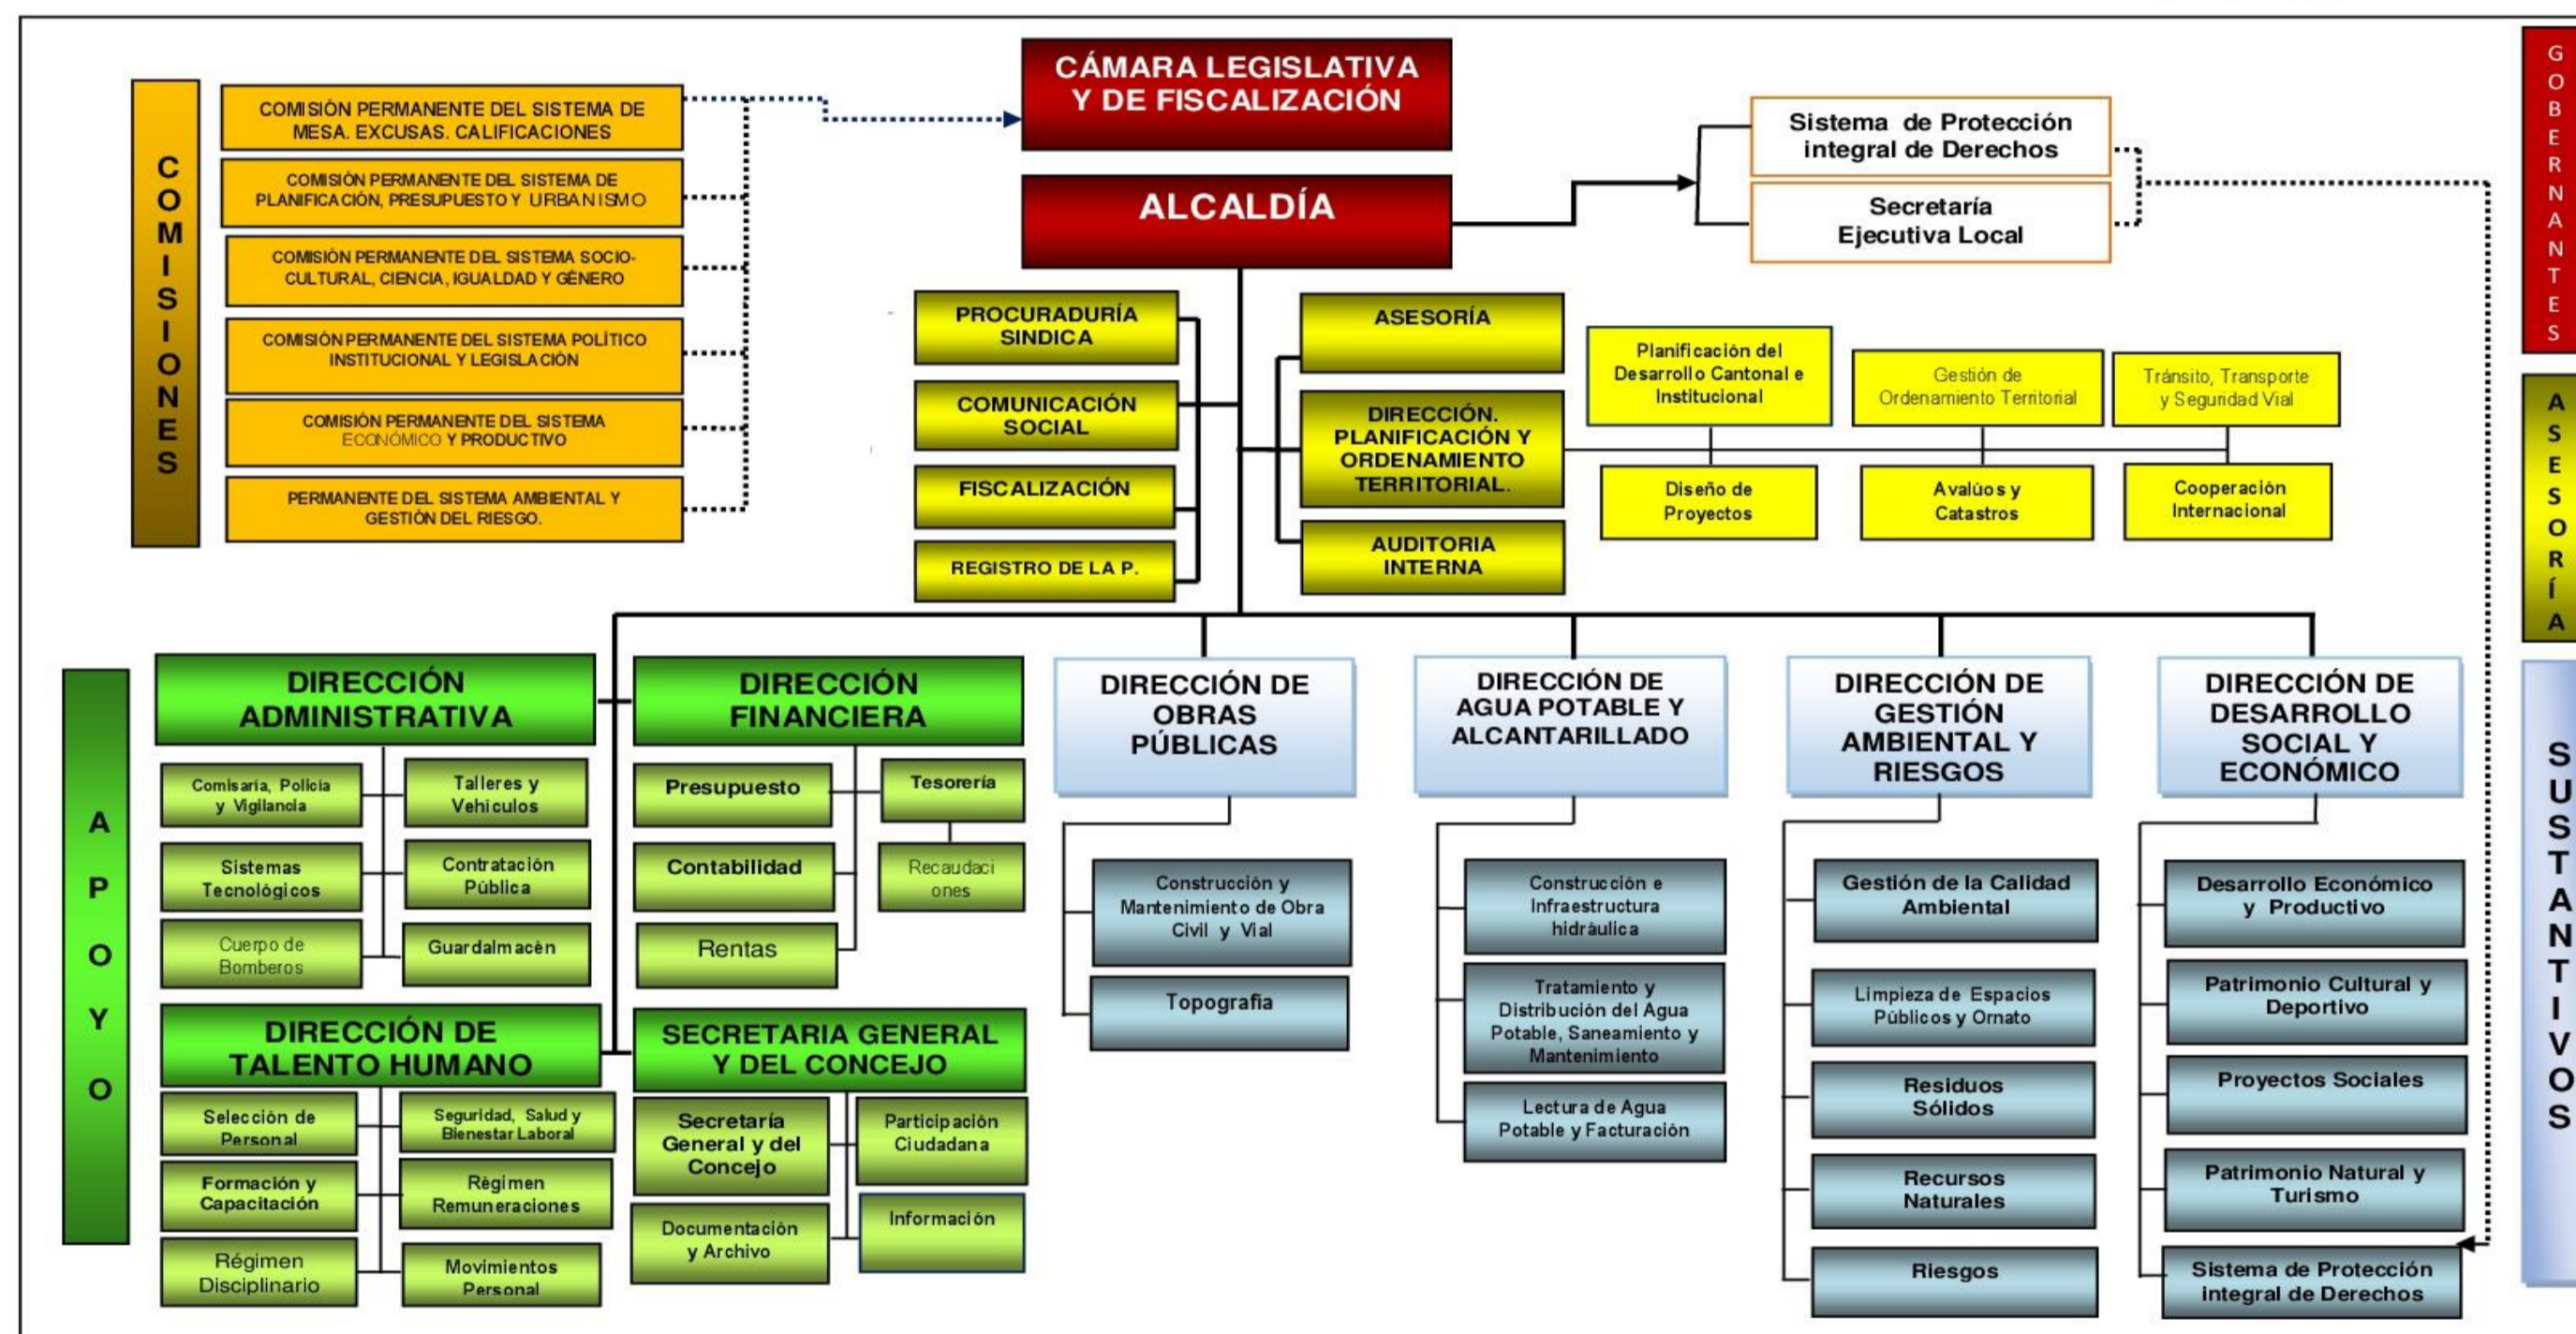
COMISIONES

COMISIÓN PERMANENTE DEL SISTEMA DE MESA. EXCUSAS. CALIFICACIONES

COMISIÓN PERMANENTE DEL SISTEMA DE PLANIFICACIÓN, PRESUPUESTO Y URBANISMO

COMISIÓN PERMANENTE DEL SISTEMA SOCIO-CULTURAL, CIENCIA, IGUALDAD Y GÉNERO

COMISIÓN PERMANENTE DEL SISTEMA POLÍTICO INSTITUCIONAL Y LEGISLACIÓN

COMISIÓN PERMANENTE DEL SISTEMA ECONÓMICO Y PRODUCTIVO

PERMANENTE DEL SISTEMA AMBIENTAL Y GESTIÓN DEL RIESGO.

CÁMARA LEGISLATIVA Y DE FISCALIZACIÓN

ALCALDÍA

Sistema de Protección integral de Derechos

Secretaría Ejecutiva Local

GOBERNANTES

PROCURADURÍA SINDICA

COMUNICACIÓN SOCIAL

FISCALIZACIÓN

REGISTRO DE LA P.

ASESORÍA

DIRECCIÓN. PLANIFICACIÓN Y ORDENAMIENTO TERRITORIAL.

AUDITORIA INTERNA

Planificación del Desarrollo Cantonal e Institucional

Gestión de Ordenamiento Territorial

Tránsito, Transporte y Seguridad Vial

Diseño de Proyectos

Avalúos y Catastros

Cooperación Internacional

ASESORÍA

APOYO

DIRECCIÓN ADMINISTRATIVA

Comisaria, Policia y Vigilancia

Talleres y Vehículos

Sistemas Tecnológicos

Contratación Pública

Cuerpo de Bomberos

Guardalmacén

DIRECCIÓN FINANCIERA

Presupuesto

Tesorería

Contabilidad

Recaudaciones

Rentas

DIRECCIÓN DE TALENTO HUMANO

Selección de Personal

Seguridad, Salud y Bienestar Laboral

Formación y Capacitación

Régimen Remuneraciones

Régimen Disciplinario

Movimientos Personal

SECRETARIA GENERAL Y DEL CONCEJO

Secretaría General y del Concejo

Participación Ciudadana

Documentación y Archivo

Información

DIRECCIÓN DE OBRAS PÚBLICAS

Construcción y Mantenimiento de Obra Civil y Vial

Topografía

DIRECCIÓN DE AGUA POTABLE Y ALCANTARILLADO

Construcción e Infraestructura hidráulica

Tratamiento y Distribución del Agua Potable, Saneamiento y Mantenimiento

Lectura de Agua Potable y Facturación

DIRECCIÓN DE GESTIÓN AMBIENTAL Y RIESGOS

Gestión de la Calidad Ambiental

Limpieza de Espacios Públicos y Ornato

Residuos Sólidos

Recursos Naturales

Riesgos

DIRECCIÓN DE DESARROLLO SOCIAL Y ECONÓMICO

Desarrollo Económico y Productivo

Patrimonio Cultural y Deportivo

Proyectos Sociales

Patrimonio Natural y Turismo

Sistema de Protección integral de Derechos

SUSTANTIVOS